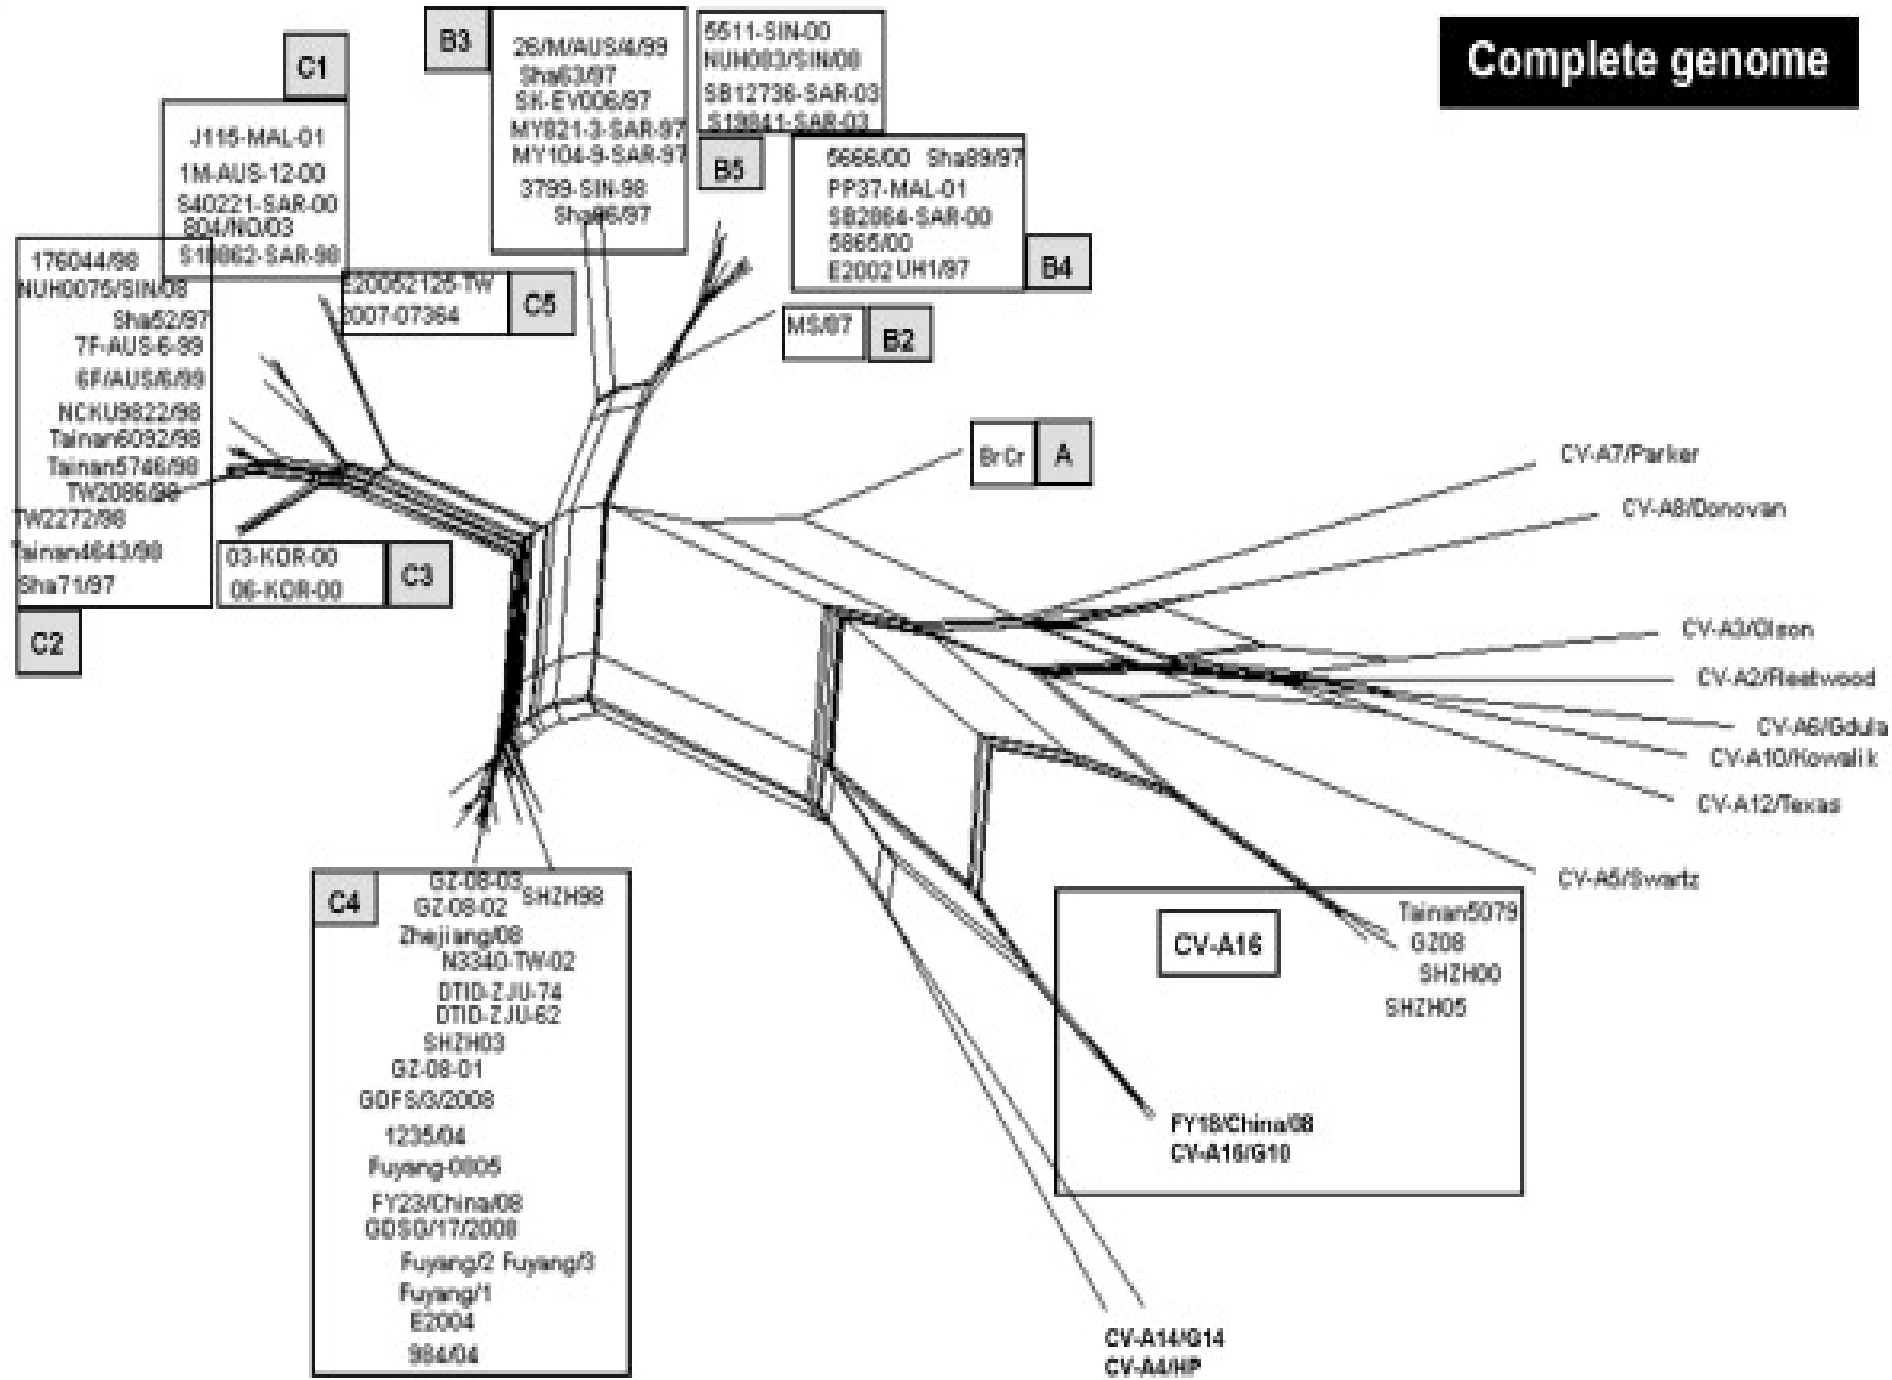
Complete genome

C1
J115-MAL-01
1M-AUS-12-00
S40221-SAR-00
804/NO/03
S10862-SAR-98

B3
26/M/AUS/4/99
Sha63/97
SK-EV006/97
MY821-3-SAR-97
MY104-9-SAR-97
3799-SIN-98
Sha66/97

5511-SIN-00
NUH083/SIN/08
SB12736-SAR-03
S19841-SAR-03
B5

5666/00 Sha89/97
PP37-MAL-01
SB2864-SAR-00
5865/00
E2002 UH1/97
B4

176044/98
NUH0075/SIN/08
Sha52/97
7F-AUS-6-99
6F/AUS/6/99
NCKU9822/98
Tainan6092/98
Tainan5746/98
TW2086/98
TW2272/98
Tainan4643/98
Sha71/97
C2

E20062125-TW
2007-07364
C5

MS/87
B2

BrCr
A

03-KOR-00
06-KOR-00
C3

CV-A7/Parker
CV-A8/Donovan
CV-A3/Olson
CV-A2/Fleetwood
CV-A6/Gdula
CV-A10/Kowalik
CV-A12/Texas
CV-A5/Swartz

C4
GZ-08-03
SHZH98
GZ-08-02
Zhejiang/08
N3340-TW-02
DTID-ZJU-74
DTID-ZJU-62
SHZH03
GZ-08-01
GDFS/3/2008
1235/04
Fuyang-0805
FY23/China/08
GDSG/17/2008
Fuyang/2 Fuyang/3
Fuyang/1
E2004
984/04

CV-A16
Tainan5079
GZ08
SHZH00
SHZH05
FY18/China/08
CV-A16/G10

CV-A14/G14
CV-A4/HP